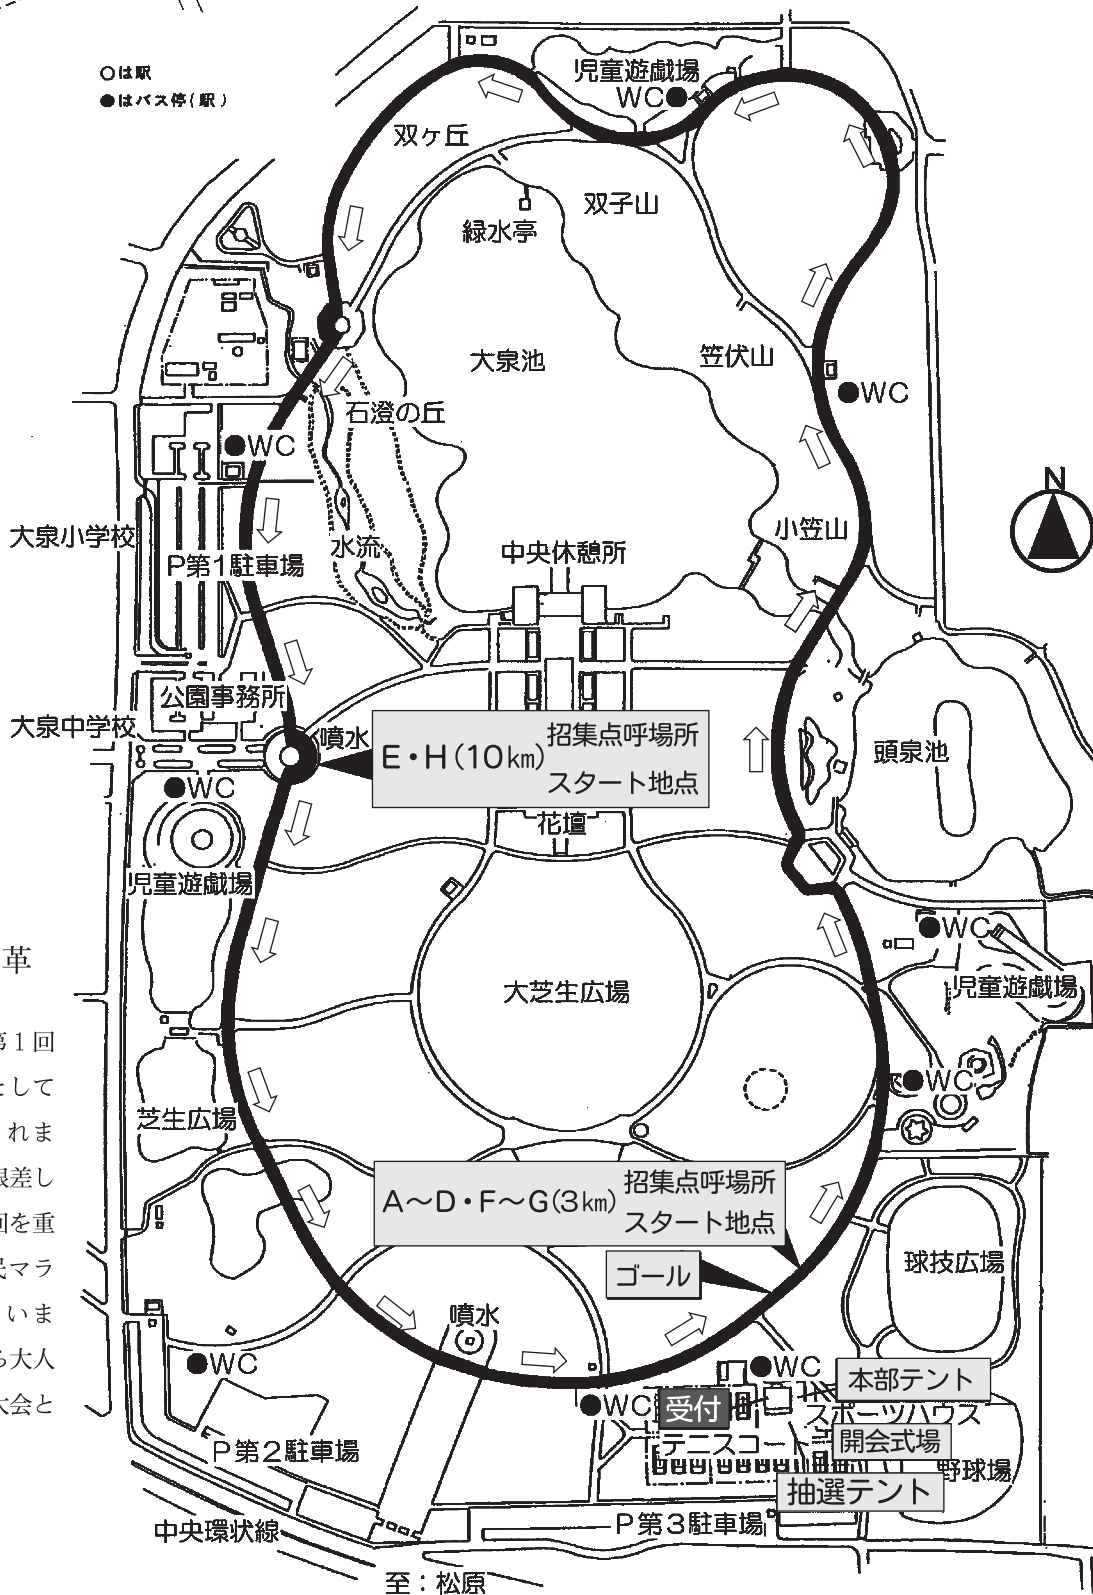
○は駅
●はバス停(駅)

児童遊戯場
WC
双ヶ丘
双子山
緑水亭
大泉池
笠伏山
●WC
石澄の丘
●WC
大泉小学校
P第1駐車場
水流
中央休憩所
小笠山
N
公園事務所
大泉中学校
噴水
E・H(10㎞) 招集点呼場所 スタート地点
頭泉池
●WC
花壇
児童遊戯場
WC
革
児童遊戯場
大芝生広場
第1回
として
れま
WC
芝生広場
限差し
回を重
A〜D・F〜G(3㎞) 招集点呼場所 スタート地点
民マラ
球技広場
ゴール
います
噴水
ら大人
●WC
●WC
本部テント
大会と
●WC
受付
スポーツハウス
テニスコート
開会式場
P第2駐車場
野球場
抽選テント
中央環状線
P第3駐車場
至:松原